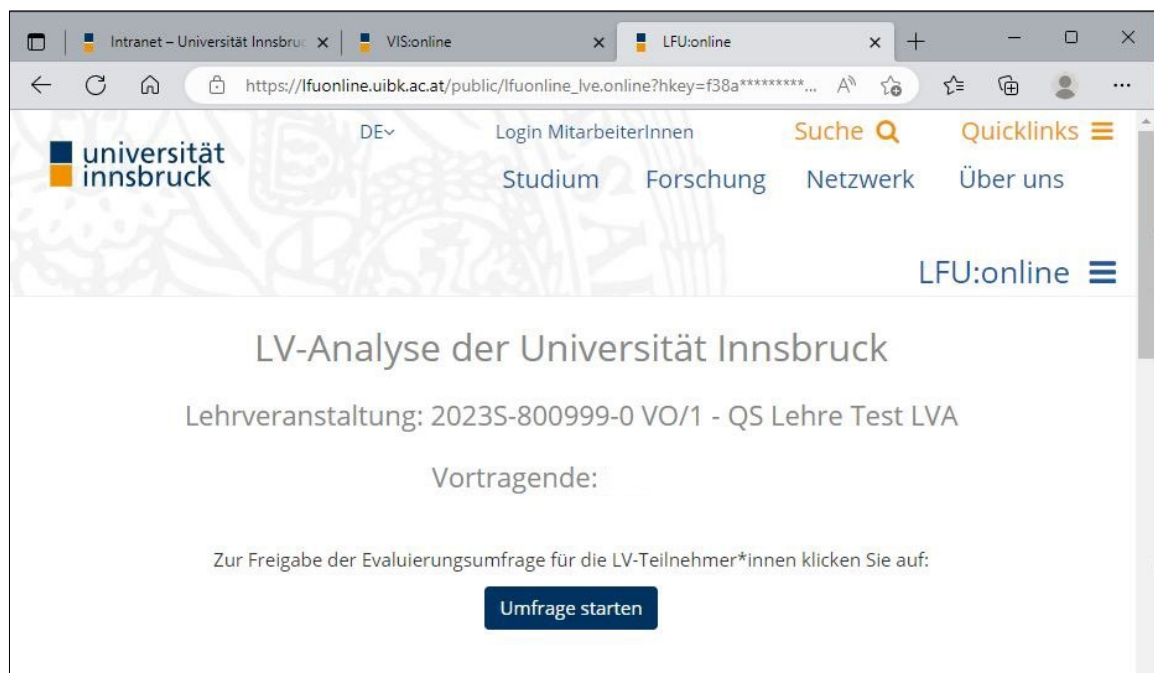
Intranet – Universität Innsbruc ×
VIS:online ×
LFU:online ×
+

https://lfuonline.uibk.ac.at/public/lfuonline_lve.online?hkey=f38a*********...

universität innsbruck

DE
Login MitarbeiterInnen
Suche
Quicklinks

Studium
Forschung
Netzwerk
Über uns

LFU:online

LV-Analyse der Universität Innsbruck

Lehrveranstaltung: 2023S-800999-0 VO/1 - QS Lehre Test LVA

Vortragende:

Zur Freigabe der Evaluierungsumfrage für die LV-Teilnehmer*innen klicken Sie auf:

Umfrage starten